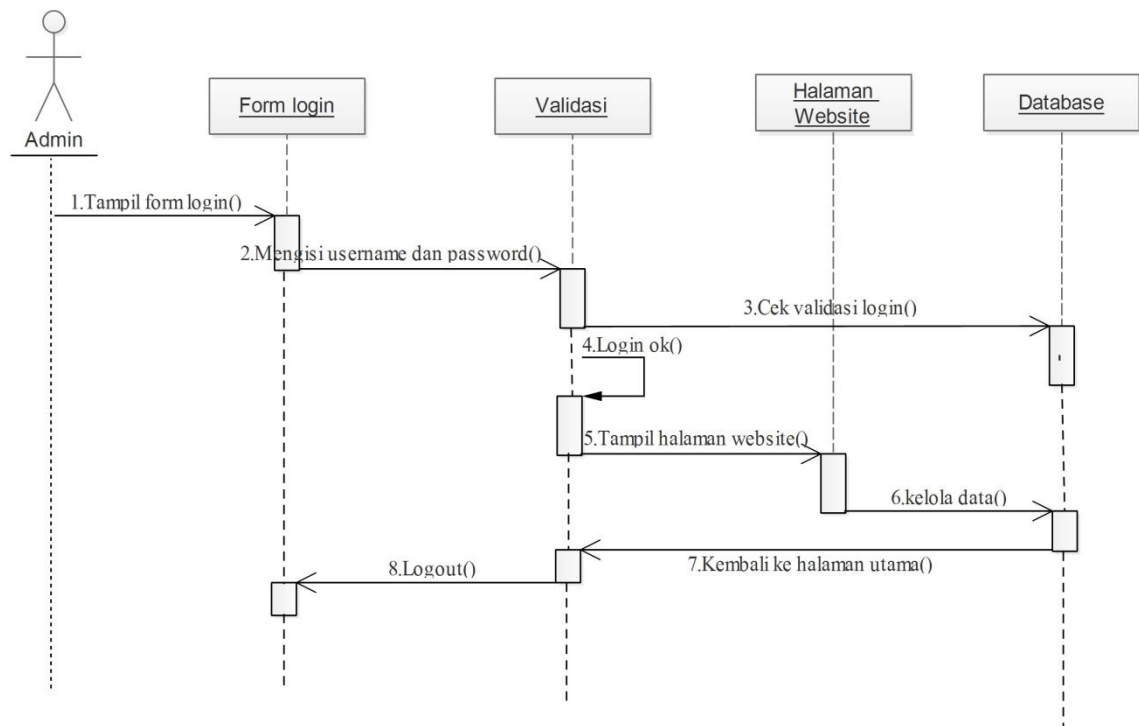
Admin

Form login

Validasi

Halaman Website

Database

1.Tampil form login()

2.Mengisi username dan password()

3.Cek validasi login()

4.Login ok()

5.Tampil halaman website()

6.kelola data()

7.Kembali ke halaman utama()

8.Logout()